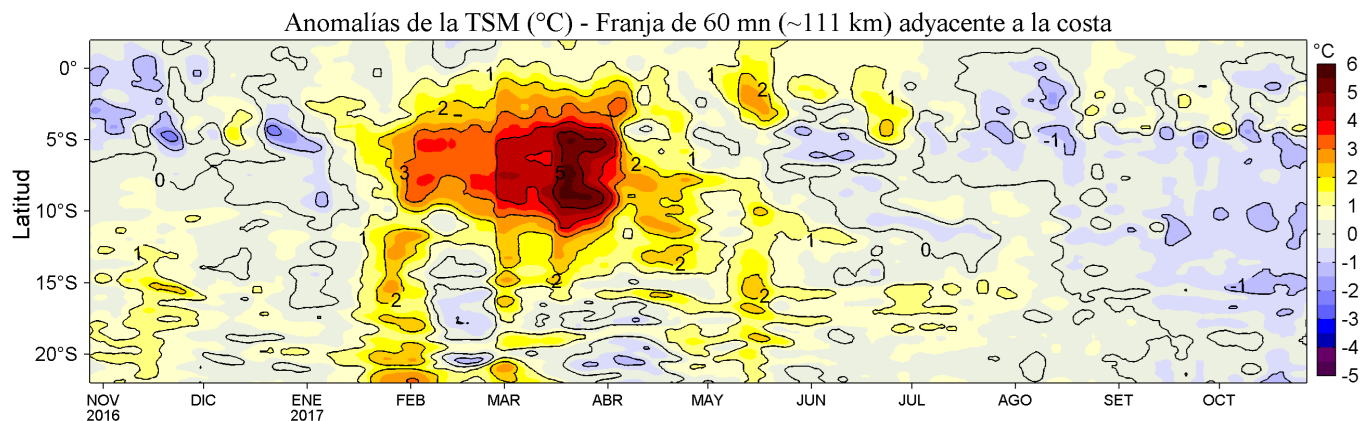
Anomalías de la TSM (°C) - Franja de 60 mn (~111 km) adyacente a la costa

Latitud

0°
5°S
10°S
15°S
20°S

1
2
1
2
3
5
2
1
2
1
2
1
0
1
2
0
-1
-1
1
2
0

NOV 2016
DIC
ENE 2017
FEB
MAR
ABR
MAY
JUN
JUL
AGO
SET
OCT

°C
6
5
4
3
2
1
0
-1
-2
-3
-4
-5